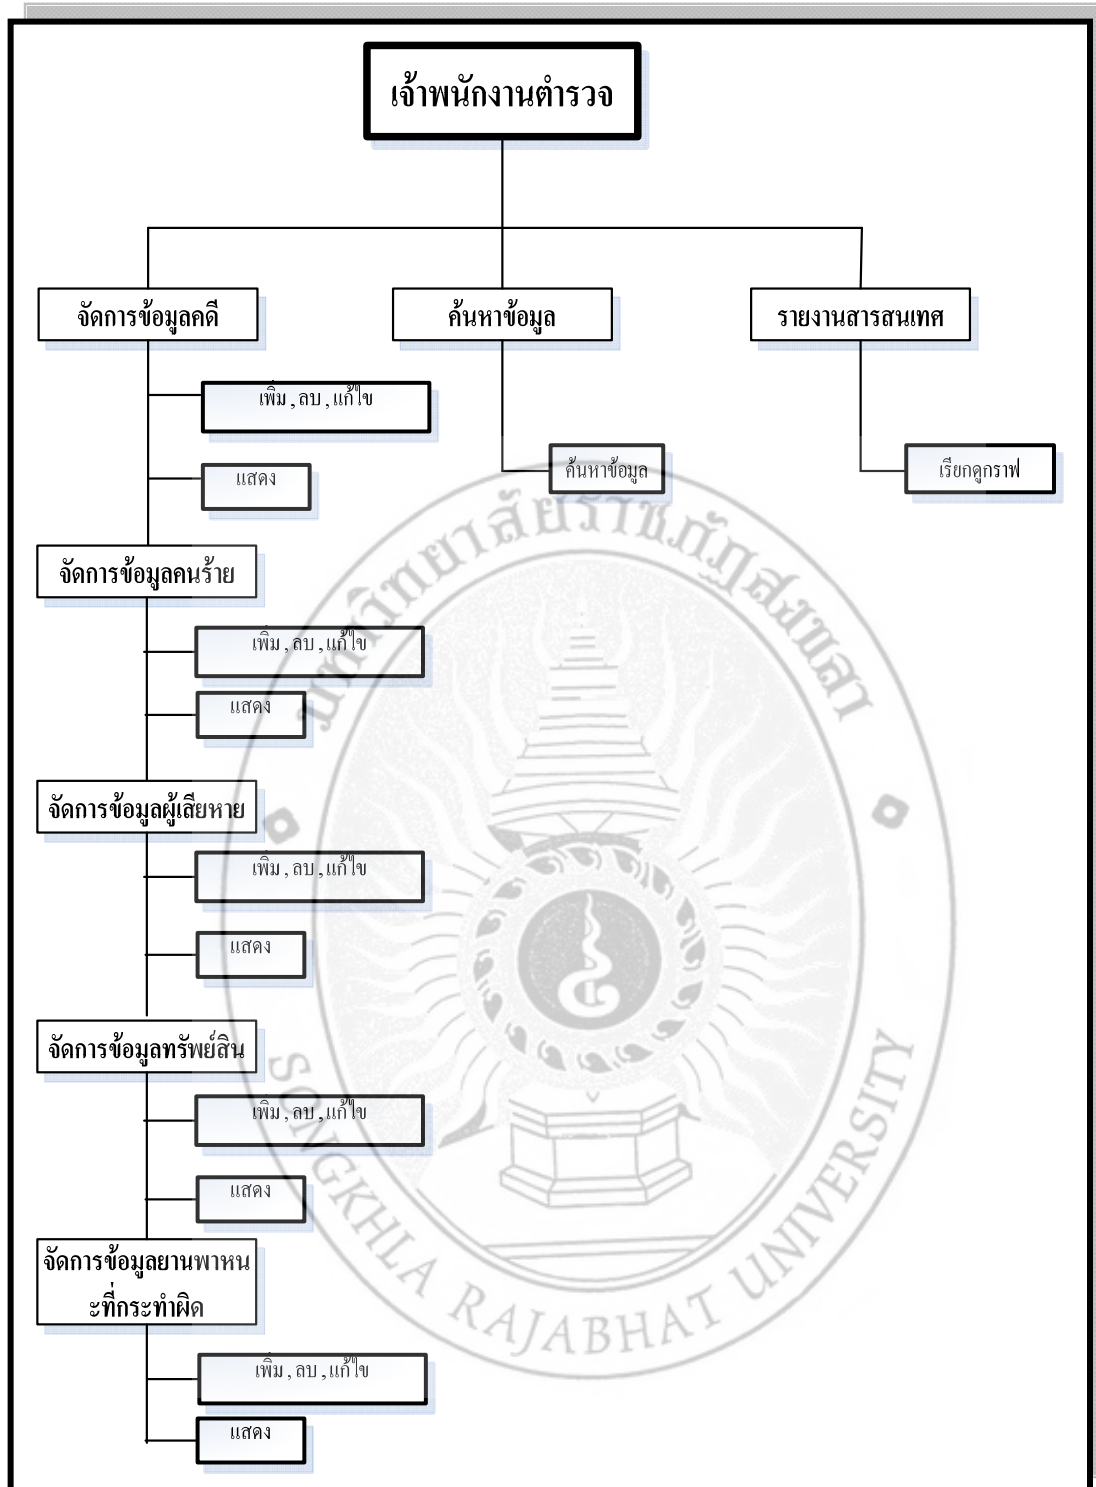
เจ้าพนักงานตำรวจ

จัดการข้อมูลคดี

ค้นหาข้อมูล

รายงานสารสนเทศ

เพิ่ม , ลบ , แก้ไข

แสดง

ค้นหาข้อมูล

เรียกดูกราฟ

จัดการข้อมูลคนร้าย

เพิ่ม , ลบ , แก้ไข

แสดง

จัดการข้อมูลผู้เสียหาย

เพิ่ม , ลบ , แก้ไข

แสดง

จัดการข้อมูลทรัพย์สิน

เพิ่ม , ลบ , แก้ไข

แสดง

จัดการข้อมูลยานพาหนะที่กระทำผิด

เพิ่ม , ลบ , แก้ไข

แสดง

มหาวิทยาลัยราชภัฏสงขลา

SONGKHLA RAJABHAT UNIVERSITY